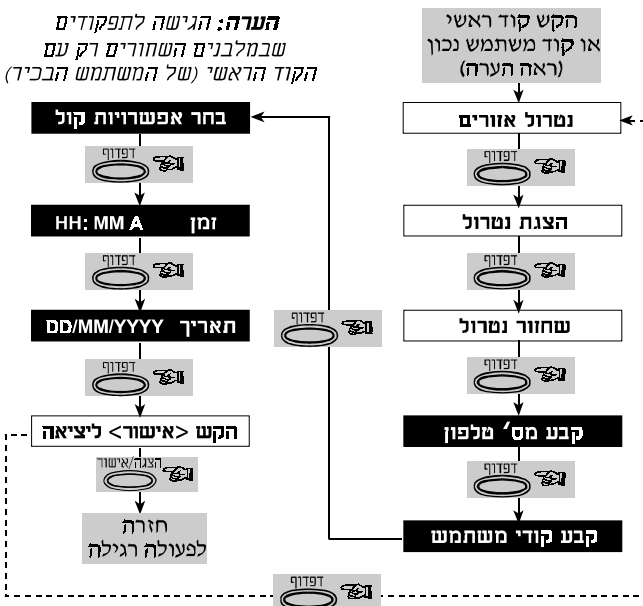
**הערה:** הגישה לתפקודים שבמלבנים השחורים רק עם הקוד הראשי (של המשתמש הבכיר)

הקש קוד ראשי או קוד משתמש נכון (ראה הערה)

נטרול אזורים

דפדוף

הצגת נטרול

דפדוף

שחזור נטרול

דפדוף

קבע מס' טלפון

דפדוף

קבע קודי משתמש

דפדוף

בחר אפשרויות קול

דפדוף

זמן HH: MM A

דפדוף

תאריך DD/MM/YYYY

דפדוף

הקש <אישור> ליציאה

הצגה/אישור

חזרה לפעולה רגילה

דפדוף